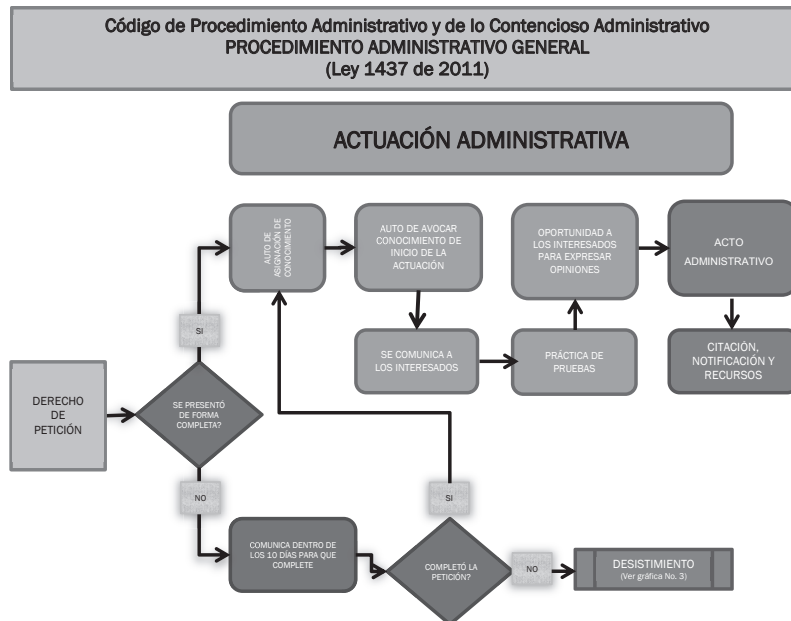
Código de Procedimiento Administrativo y de lo Contencioso Administrativo
PROCEDIMIENTO ADMINISTRATIVO GENERAL
(Ley 1437 de 2011)

ACTUACIÓN ADMINISTRATIVA

AUTO DE ASIGNACIÓN DE CONOCIMIENTO

AUTO DE AVOCAR CONOCIMIENTO DE INICIO DE LA ACTUACIÓN

OPORTUNIDAD A LOS INTERESADOS PARA EXPRESAR OPINIONES

ACTO ADMINISTRATIVO

SI

SE COMUNICA A LOS INTERESADOS

PRÁCTICA DE PRUEBAS

CITACIÓN, NOTIFICACIÓN Y RECURSOS

DERECHO DE PETICIÓN

SE PRESENTÓ DE FORMA COMPLETA?

NO

SI

COMUNICA DENTRO DE LOS 10 DÍAS PARA QUE COMPLETE

COMPLETÓ LA PETICIÓN?

NO

DESISTIMIENTO
(Ver gráfica No. 3)